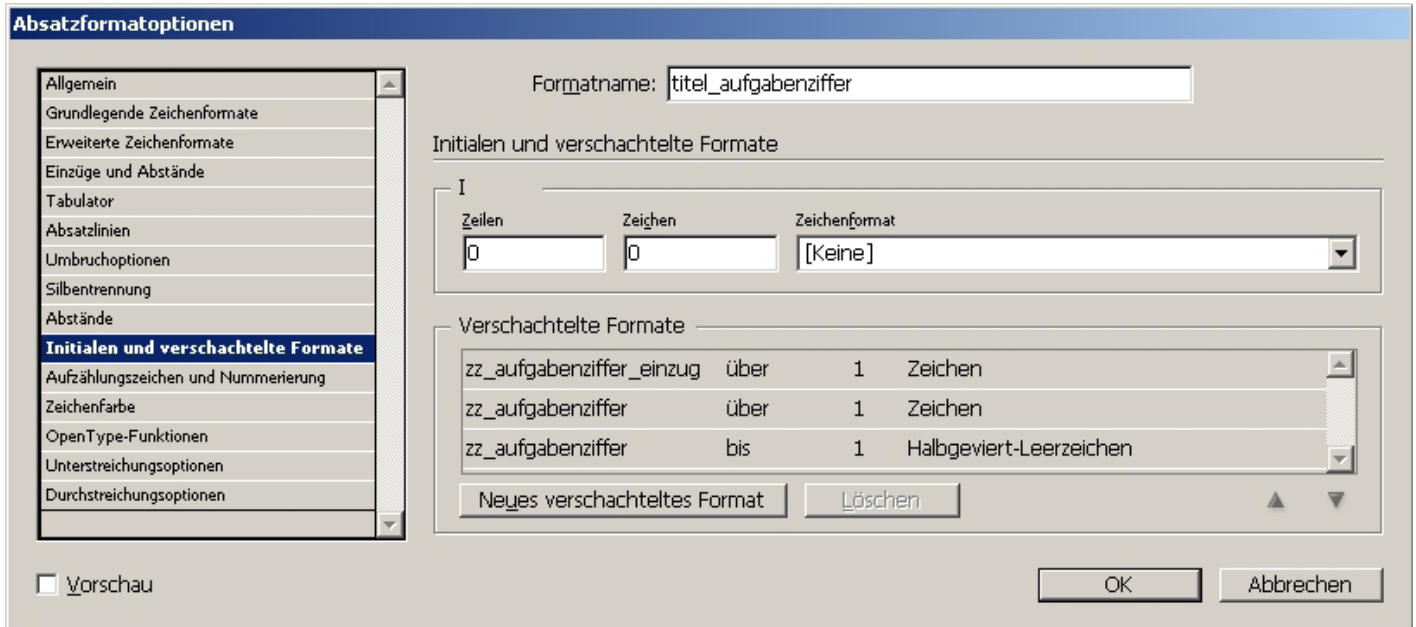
Absatzformatoptionen

Allgemein
Grundlegende Zeichenformate
Erweiterte Zeichenformate
Einzüge und Abstände
Tabulator
Absatzlinien
Umbruchoptionen
Silbentrennung
Abstände
Initialen und verschachtelte Formate
Aufzählungszeichen und Nummerierung
Zeichenfarbe
OpenType-Funktionen
Unterstreichungsoptionen
Durchstreichungsoptionen

Formatname: titel_aufgabenziffer

Initialen und verschachtelte Formate

I

Zeilen
0

Zeichen
0

Zeichenformat
[Keine]

Verschachtelte Formate

| | | | |
|---|---|---|---|
| zz_aufgabenziffer_einzug | über | 1 | Zeichen |
| zz_aufgabenziffer | über | 1 | Zeichen |
| zz_aufgabenziffer | bis | 1 | Halbgeviert-Leerzeichen |

Neues verschachteltes Format
Löschen

Vorschau

OK
Abbrechen